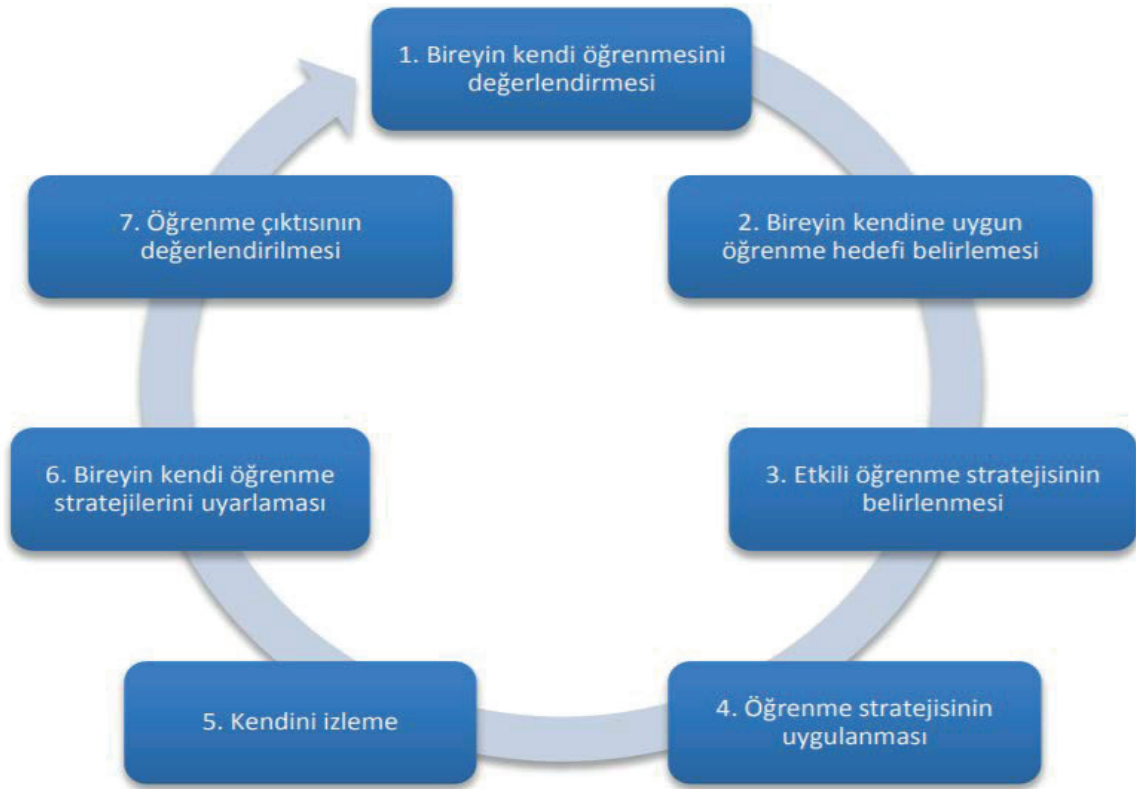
1. Bireyin kendi öğrenmesini değerlendirmesi

2. Bireyin kendine uygun öğrenme hedefi belirlemesi

3. Etkili öğrenme stratejisinin belirlenmesi

4. Öğrenme stratejisinin uygulanması

5. Kendini izleme

6. Bireyin kendi öğrenme stratejilerini uyarlaması

7. Öğrenme çıktısının değerlendirilmesi